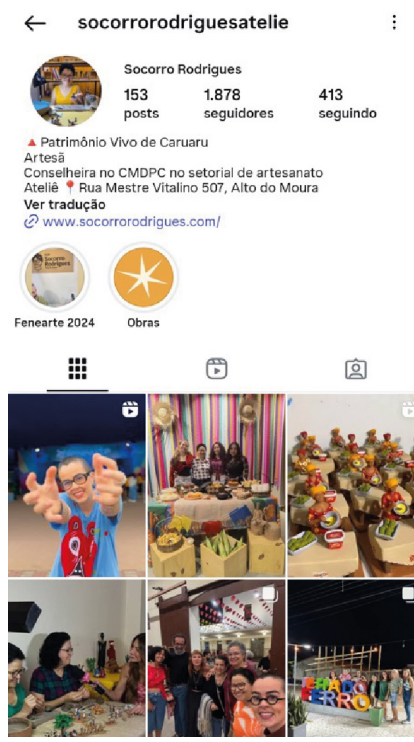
socorrorodriguesatelie

Socorro Rodrigues

153 posts
1.878 seguidores
413 seguindo

🔺 Patrimônio Vivo de Caruaru
Artesã
Conselheira no CMDPC no setorial de artesanato
Ateliê 📍 Rua Mestre Vitalino 507, Alto do Moura
Ver tradução
www.socorrorodrigues.com/

Socorro Rodrigues

Fenearte 2024
Obras

FERRO